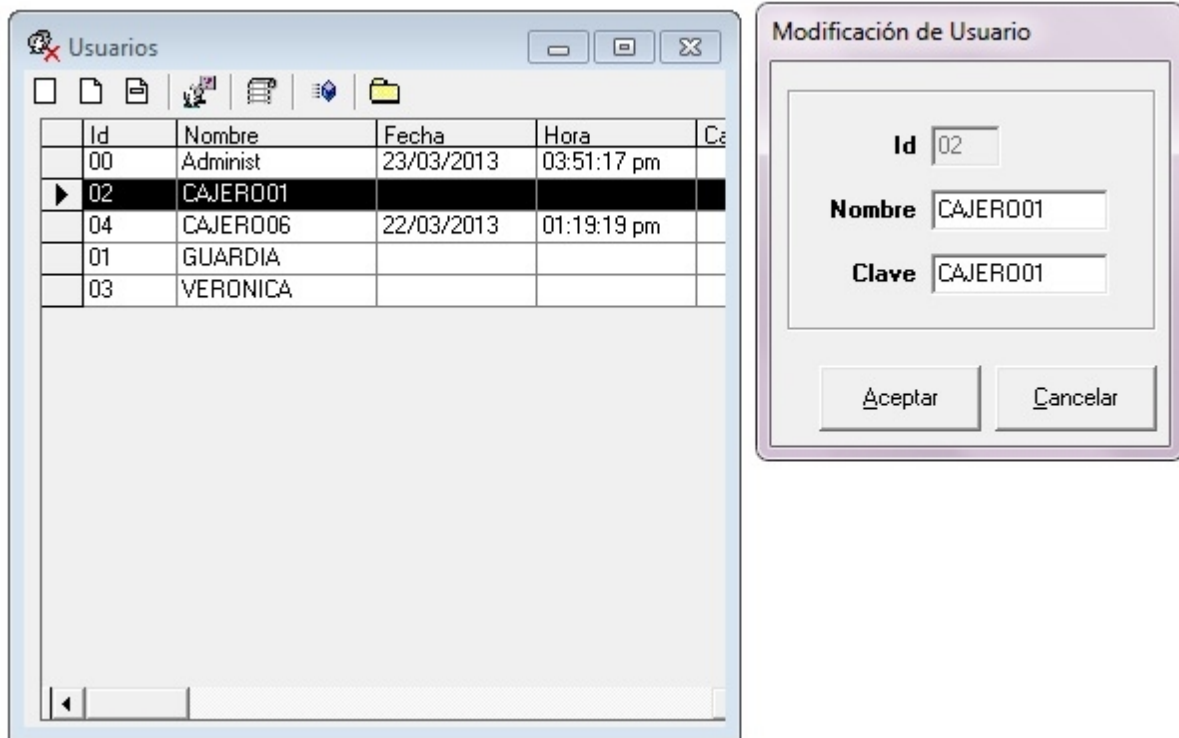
Usuarios

| Id | Nombre | Fecha | Hora | C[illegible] |
|---|---|---|---|---|
| 00 | Administ | 23/03/2013 | 03:51:17 pm | |
| 02 | CAJERO01 | | | |
| 04 | CAJERO06 | 22/03/2013 | 01:19:19 pm | |
| 01 | GUARDIA | | | |
| 03 | VERONICA | | | |

Modificación de Usuario

Id 02

Nombre CAJERO01

Clave CAJERO01

Aceptar

Cancelar